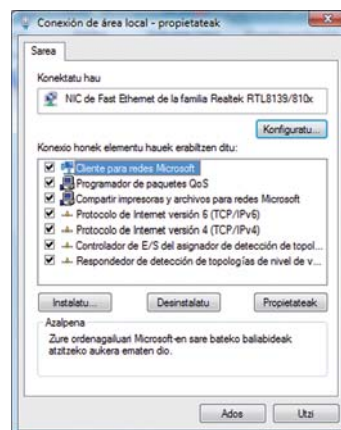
Conexión de área local - propietateak

Sarea

Konektatu hau

NIC de Fast Ethernet de la familia Realtek RTL8139/810x

Konfiguratu...

Konexio honek elementu hauek erabiltzen ditu:

Cliente para redes Microsoft
Programador de paquetes QoS
Compartir impresoras y archivos para redes Microsoft
Protocolo de Internet versión 6 (TCP/IPv6)
Protocolo de Internet versión 4 (TCP/IPv4)
Controlador de E/S del asignador de detección de topol...
Respondedor de detección de topologías de nivel de v...

Instalatu...
Desinstalatu
Propietateak

Azalpena
Zure ordenagailuari Microsoft-en sare bateko baliabideak atzitzeko aukera ematen dio.

Ados
Utzi